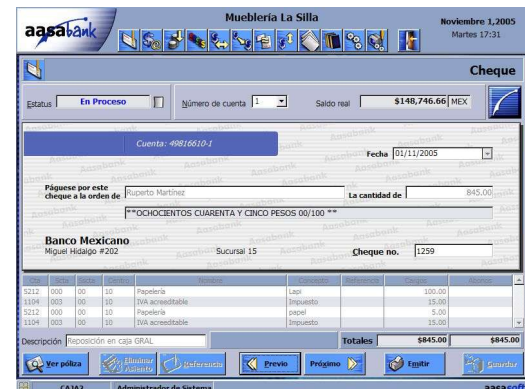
aasabank

Mueblería La Silla

Noviembre 1,2005
Martes 17:31

Cheque

Estatus En Proceso

Número de cuenta 1

Saldo real $148,746.66 MEX

Cuenta: 49B16610-1

Fecha 01/11/2005

Páguese por este cheque a la orden de Ruperto Martínez

La cantidad de 845.00

**OCHOCIENTOS CUARENTA Y CINCO PESOS 00/100 **

Banco Mexicano
Miguel Hidalgo #202

Sucursal 15

Cheque no. 1259

| Cta | Scta | Sscta | Centro | Nombre | Concepto | Referencia | Cargos | Abonos |
|---|---|---|---|---|---|---|---|---|
| 5212 | 000 | 00 | 10 | Papelería | Lapi | | 100.00 | |
| 1104 | 003 | 00 | 10 | IVA acreditable | Impuesto | | 15.00 | |
| 5212 | 000 | 00 | 10 | Papelería | papel | | 5.00 | |
| 1104 | 003 | 00 | 10 | IVA acreditable | Impuesto | | 15.00 | |

Descripción Reposición en caja GRAL

Totales $845.00 $845.00

Ver póliza

Eliminar Asiento

Referencia

Previo

Próximo

Emitir

Guardar

CAJA2

Administrador de Sistema

aasasoft